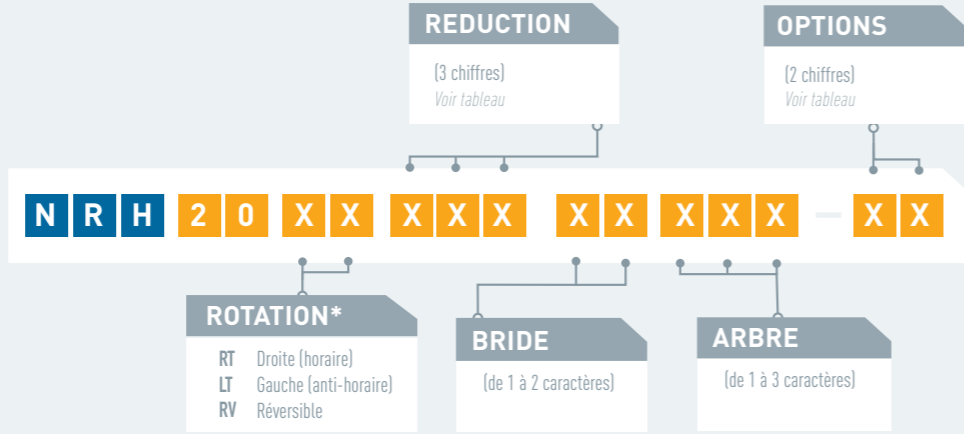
REDUCTION

(3 chiffres)
Voir tableau

OPTIONS

(2 chiffres)
Voir tableau

N R H 2 0 X X X X X X X X X X – X X

ROTATION*

RT Droite (horaire)
LT Gauche (anti-horaire)
RV Réversible

BRIDE

(de 1 à 2 caractères)

ARBRE

(de 1 à 3 caractères)